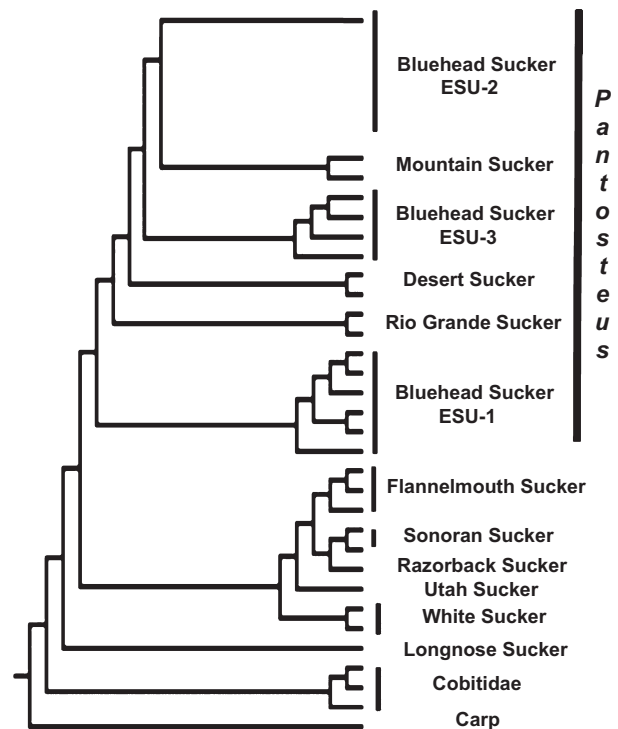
Bluehead Sucker ESU-2

Mountain Sucker

Bluehead Sucker ESU-3

Desert Sucker

Rio Grande Sucker

Bluehead Sucker ESU-1

Flannelmouth Sucker

Sonoran Sucker

Razorback Sucker

Utah Sucker

White Sucker

Longnose Sucker

Cobitidae

Carp

Pantosteus